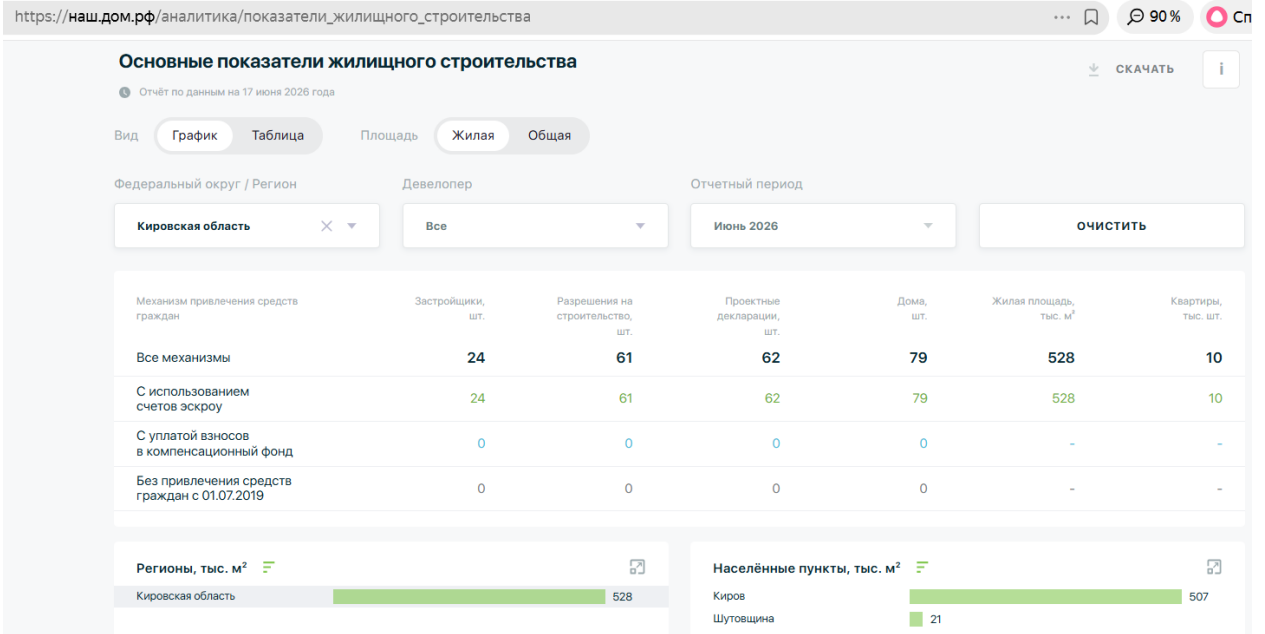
https://наш.дом.рф/аналитика/показатели_жилищного_строительства ··· 90 % Сп

Основные показатели жилищного строительства

СКАЧАТЬ i

Отчёт по данным на 17 июня 2026 года

Вид График Таблица Площадь Жилая Общая

Федеральный округ / Регион Девелопер Отчетный период

Кировская область × ▾ Все ▾ Июнь 2026 ▾ ОЧИСТИТЬ

| Механизм привлечения средств граждан | Застройщики, шт. | Разрешения на строительство, шт. | Проектные декларации, шт. | Дома, шт. | Жилая площадь, тыс. м² | Квартиры, тыс. шт. |
|---|---|---|---|---|---|---|
| Все механизмы | 24 | 61 | 62 | 79 | 528 | 10 |
| С использованием счетов эскроу | 24 | 61 | 62 | 79 | 528 | 10 |
| С уплатой взносов в компенсационный фонд | 0 | 0 | 0 | 0 | - | - |
| Без привлечения средств граждан с 01.07.2019 | 0 | 0 | 0 | 0 | - | - |

Регионы, тыс. м²

Кировская область 528

Населённые пункты, тыс. м²

Киров 507
Шутовщина 21